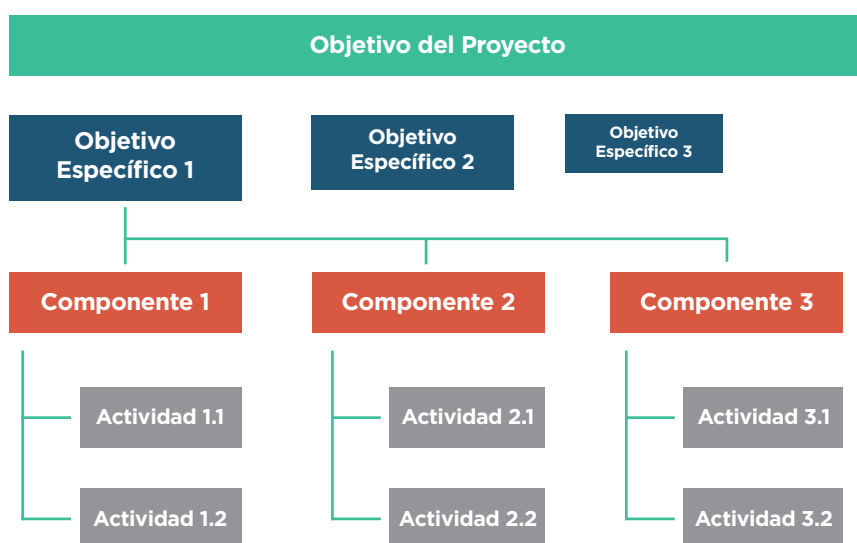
Objetivo del Proyecto

Objetivo Específico 1

Objetivo Específico 2

Objetivo Específico 3

Componente 1

Componente 2

Componente 3

Actividad 1.1

Actividad 1.2

Actividad 2.1

Actividad 2.2

Actividad 3.1

Actividad 3.2